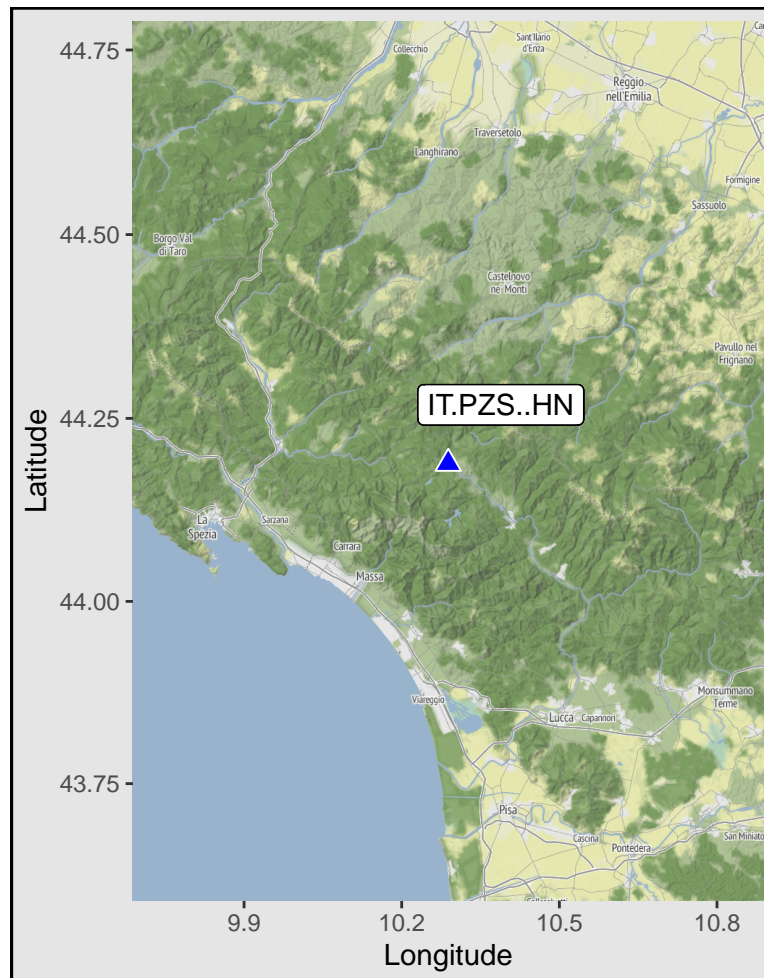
44.75
44.50
44.25
44.00
43.75

Latitude

Collecchio
Sant'Ilario d'Enza
Reggio nell'Emilia
Traversetolo
Langhirano
Formigine
Sassuolo
Borgo Val di Taro
Castelnovo ne' Monti
Pavullo nel Frignano

IT.PZS..HN

La Spezia
Sarzana
Carrara
Massa
Viareggio
Lucca
Capannori
Monsummano Terme
Pisa
Cascina
Pontedera
San Miniato

9.9
10.2
10.5
10.8

Longitude